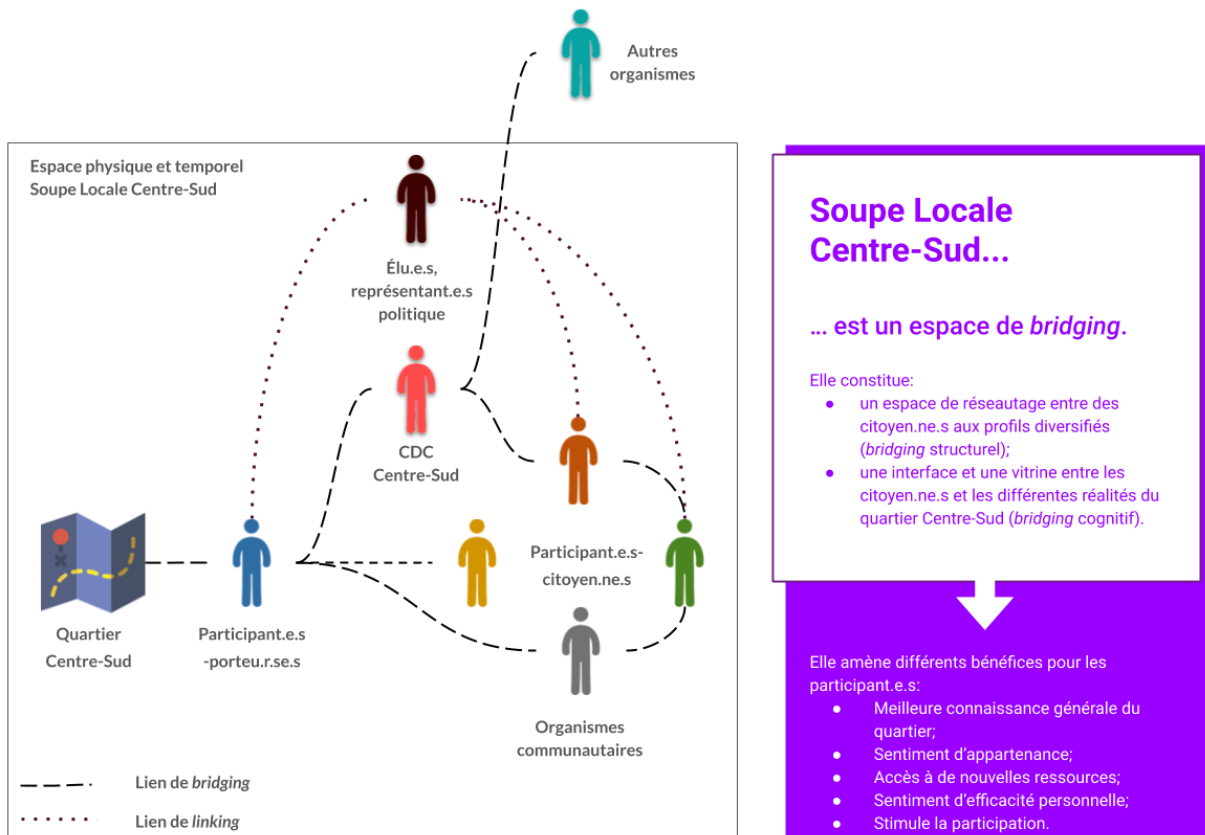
Autres organismes

Espace physique et temporel
Soupe Locale Centre-Sud

Élu.e.s, représentant.e.s politique

CDC Centre-Sud

Participant.e.s-citoyen.ne.s

Quartier Centre-Sud

Participant.e.s -porteu.r.se.s

Organismes communautaires

Lien de *bridging*

Lien de *linking*

**Soupe Locale Centre-Sud...**

**… est un espace de *bridging*.**

Elle constitue:
- un espace de réseautage entre des citoyen.ne.s aux profils diversifiés (*bridging* structurel);
- une interface et une vitrine entre les citoyen.ne.s et les différentes réalités du quartier Centre-Sud (*bridging* cognitif).

Elle amène différents bénéfices pour les participant.e.s:
- Meilleure connaissance générale du quartier;
- Sentiment d'appartenance;
- Accès à de nouvelles ressources;
- Sentiment d'efficacité personnelle;
- Stimule la participation.